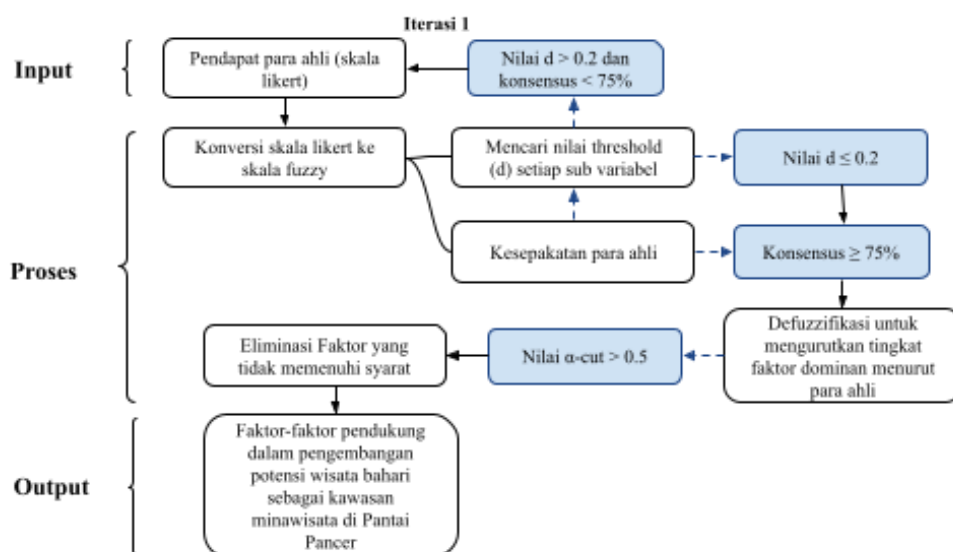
Iterasi 1

Input

Pendapat para ahli (skala likert)

Nilai d > 0.2 dan konsensus < 75%

Proses

Konversi skala likert ke skala fuzzy

Mencari nilai threshold (d) setiap sub variabel

Nilai d ≤ 0.2

Kesepakatan para ahli

Konsensus ≥ 75%

Eliminasi Faktor yang tidak memenuhi syarat

Nilai α-cut > 0.5

Defuzzifikasi untuk mengurutkan tingkat faktor dominan menurut para ahli

Output

Faktor-faktor pendukung dalam pengembangan potensi wisata bahari sebagai kawasan minawisata di Pantai Pancer